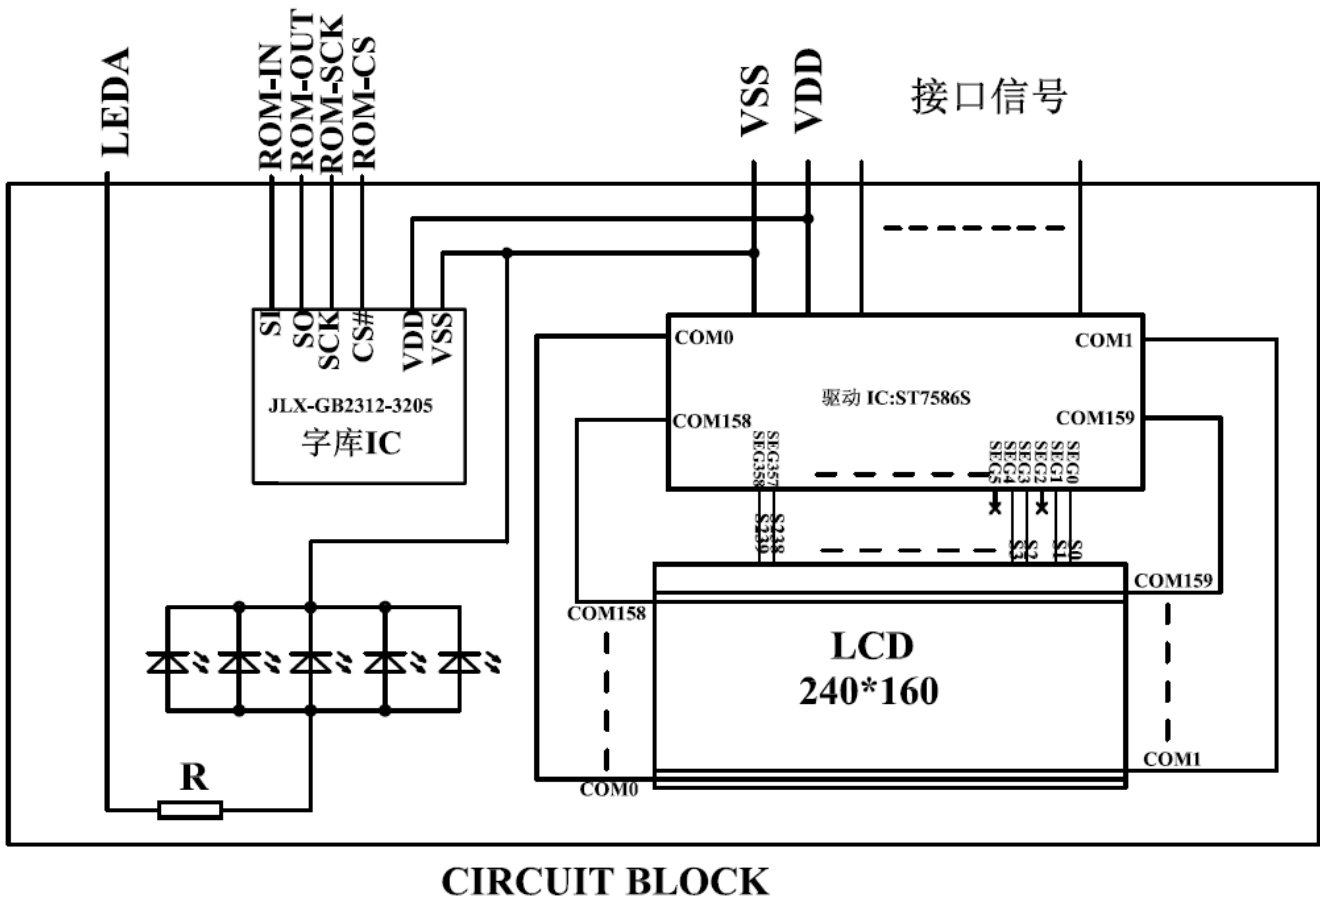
LEDA

ROM-IN
ROM-OUT
ROM-SCK
ROM-CS

VSS
VDD

接口信号

SI
SO
SCK
CS#
VDD
VSS

JLX-GB2312-3205
字库IC

COM0
COM1
驱动 IC:ST7586S
COM158
COM159

SEG358
SEG357
SEG5
SEG4
SEG3
SEG2
SEG1
SEG0

S239
S238
S3
S2
S1
S0

COM159
COM158

LCD
240*160

COM1
COM0

R

CIRCUIT BLOCK